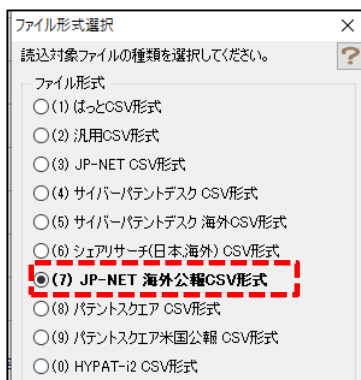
ファイル形式選択 ×

読込対象ファイルの種類を選択してください。 ?

ファイル形式

○(1) はっとCSV形式
○(2) 汎用CSV形式
○(3) JP-NET CSV形式
○(4) サイバーパテントデスク CSV形式
○(5) サイバーパテントデスク 海外CSV形式
○(6) シェアリサーチ(日本,海外) CSV形式
◉(7) JP-NET 海外公報CSV形式
○(8) パテントスクエア CSV形式
○(9) パテントスクエア米国公報 CSV形式
○(0) HYPAT-i2 CSV形式